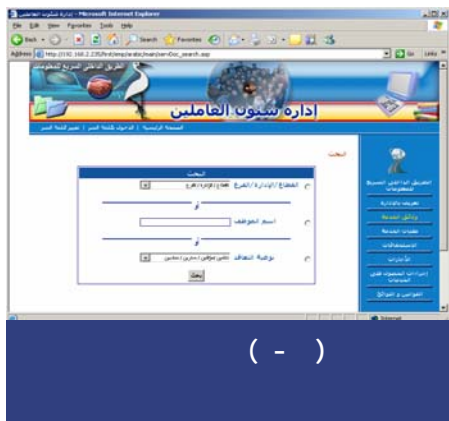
إدارة شئون العاملين - Microsoft Internet Explorer

File Edit View Favorites Tools Help

Back Search Favorites

Address http://192.168.2.235/hrd/emp/arabic/main/serviDoc_search.asp Go Links

الطريق الداخلي السريع للمعلومات

إدارة شئون العاملين

الصفحة الرئيسية | الدخول بكلمة السر | تغيير كلمة السر

البحث

الطريق الداخلي السريع للمعلومات

تعريف بالإدارة

وثائق الخدمة

طلبات الخدمة

الاستعلامات

الإجازات

إجراءات الحصول على الخدمات

القوانين و اللوائح

البحث

القطاع/الإدارة/الفرع

أو

اسم الموظف

أو

نوعية الملف

بحث

Internet

( - )